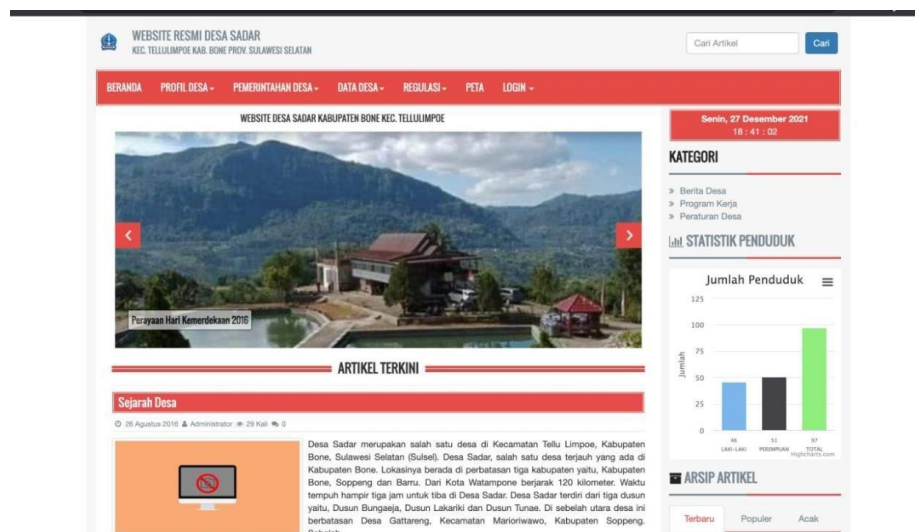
WEBSITE RESMI DESA SADAR
KEC. TELLULIMPOE KAB. BONE PROV. SULAWESI SELATAN

Cari Artikel
Cari

BERANDA PROFIL DESA PEMERINTAHAN DESA DATA DESA REGULASI PETA LOGIN

WEBSITE DESA SADAR KABUPATEN BONE KEC. TELLULIMPOE

Perayaan Hari Kemerdekaan 2016

ARTIKEL TERKINI

Sejarah Desa

26 Agustus 2016 Administrator 29 Kali 0

Desa Sadar merupakan salah satu desa di Kecamatan Tellu Limpoe, Kabupaten Bone, Sulawesi Selatan (Sulsel). Desa Sadar, salah satu desa terjauh yang ada di Kabupaten Bone. Lokasinya berada di perbatasan tiga kabupaten yaitu, Kabupaten Bone, Soppeng dan Barru. Dari Kota Watampone berjarak 120 kilometer. Waktu tempuh hampir tiga jam untuk tiba di Desa Sadar. Desa Sadar terdiri dari tiga dusun yaitu, Dusun Bungaeja, Dusun Lakariki dan Dusun Tunae. Di sebelah utara desa ini berbatasan Desa Gattareng, Kecamatan Marioriwawo, Kabupaten Soppeng.

Senin, 27 Desember 2021
18 : 41 : 02

KATEGORI

» Berita Desa
» Program Kerja
» Peraturan Desa

STATISTIK PENDUDUK

Jumlah Penduduk

125
100
75
50
25
0
Jumlah

46 LAKI-LAKI
51 PEREMPUAN
97 TOTAL
Highcharts.com

ARSIP ARTIKEL

Terbaru Populer Acak